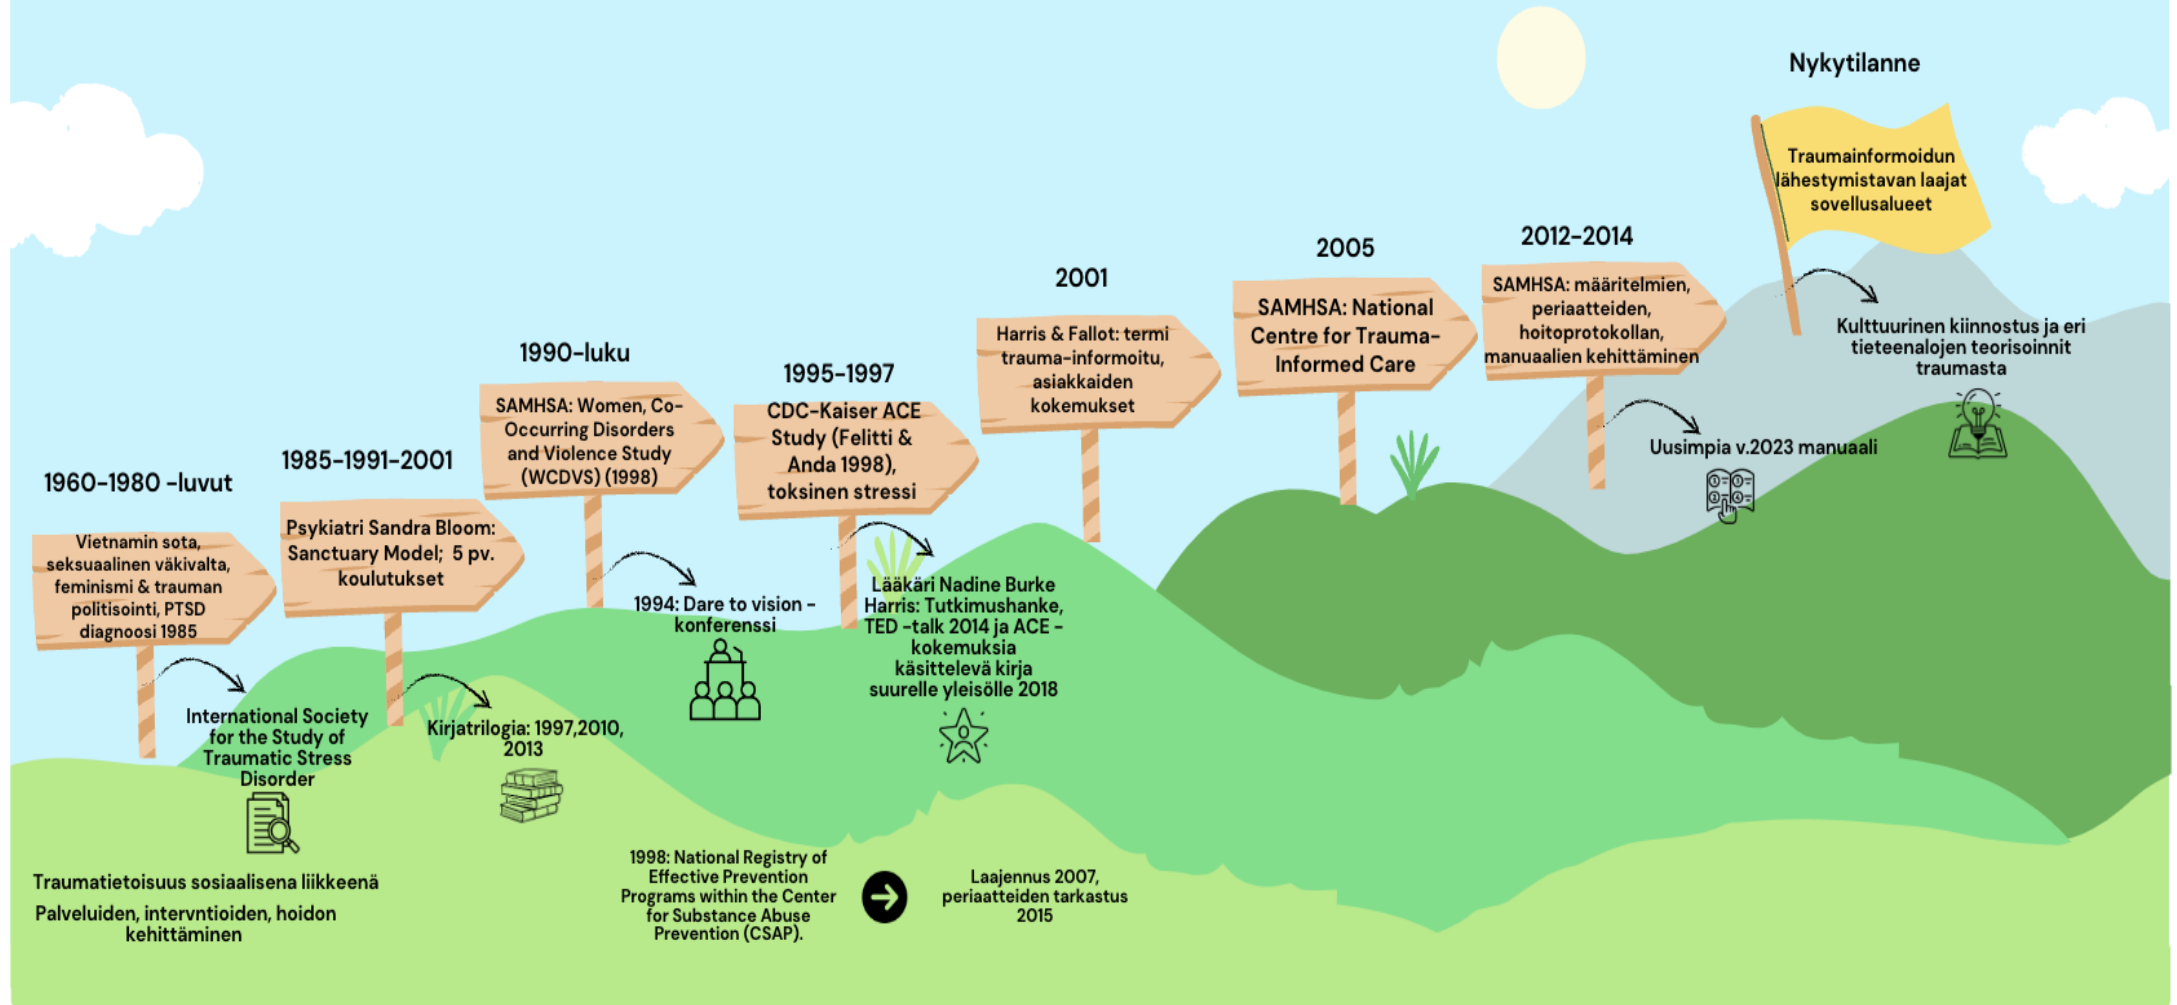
1960-1980 -luvut

Vietnamin sota, seksuaalinen väkivalta, feminismi & trauman politisointi, PTSD diagnoosi 1985

International Society for the Study of Traumatic Stress Disorder

1985-1991-2001

Psykiatri Sandra Bloom: Sanctuary Model; 5 pv. koulutukset

Kirjatrilogia: 1997,2010, 2013

1990-luku

SAMHSA: Women, Co-Occurring Disorders and Violence Study (WCDVS) (1998)

1994: Dare to vision -konferenssi

1995-1997

CDC-Kaiser ACE Study (Felitti & Anda 1998), toksinen stressi

Lääkäri Nadine Burke Harris: Tutkimushanke, TED -talk 2014 ja ACE -kokemuksia käsittelevä kirja suurelle yleisölle 2018

2001

Harris & Fallot: termi trauma-informoitu, asiakkaiden kokemukset

2005

SAMHSA: National Centre for Trauma-Informed Care

2012-2014

SAMHSA: määritelmien, periaatteiden, hoitoprotokollan, manuaalien kehittäminen

Uusimpia v.2023 manuaali

Nykytilanne

Traumainformoidun lähestymistavan laajat sovellusalueet

Kulttuurinen kiinnostus ja eri tieteenalojen teorisoinnit traumasta

Traumatietoisuus sosiaalisena liikkeenä

Palveluiden, intervntioiden, hoidon kehittäminen

1998: National Registry of Effective Prevention Programs within the Center for Substance Abuse Prevention (CSAP).

Laajennus 2007, periaatteiden tarkastus 2015